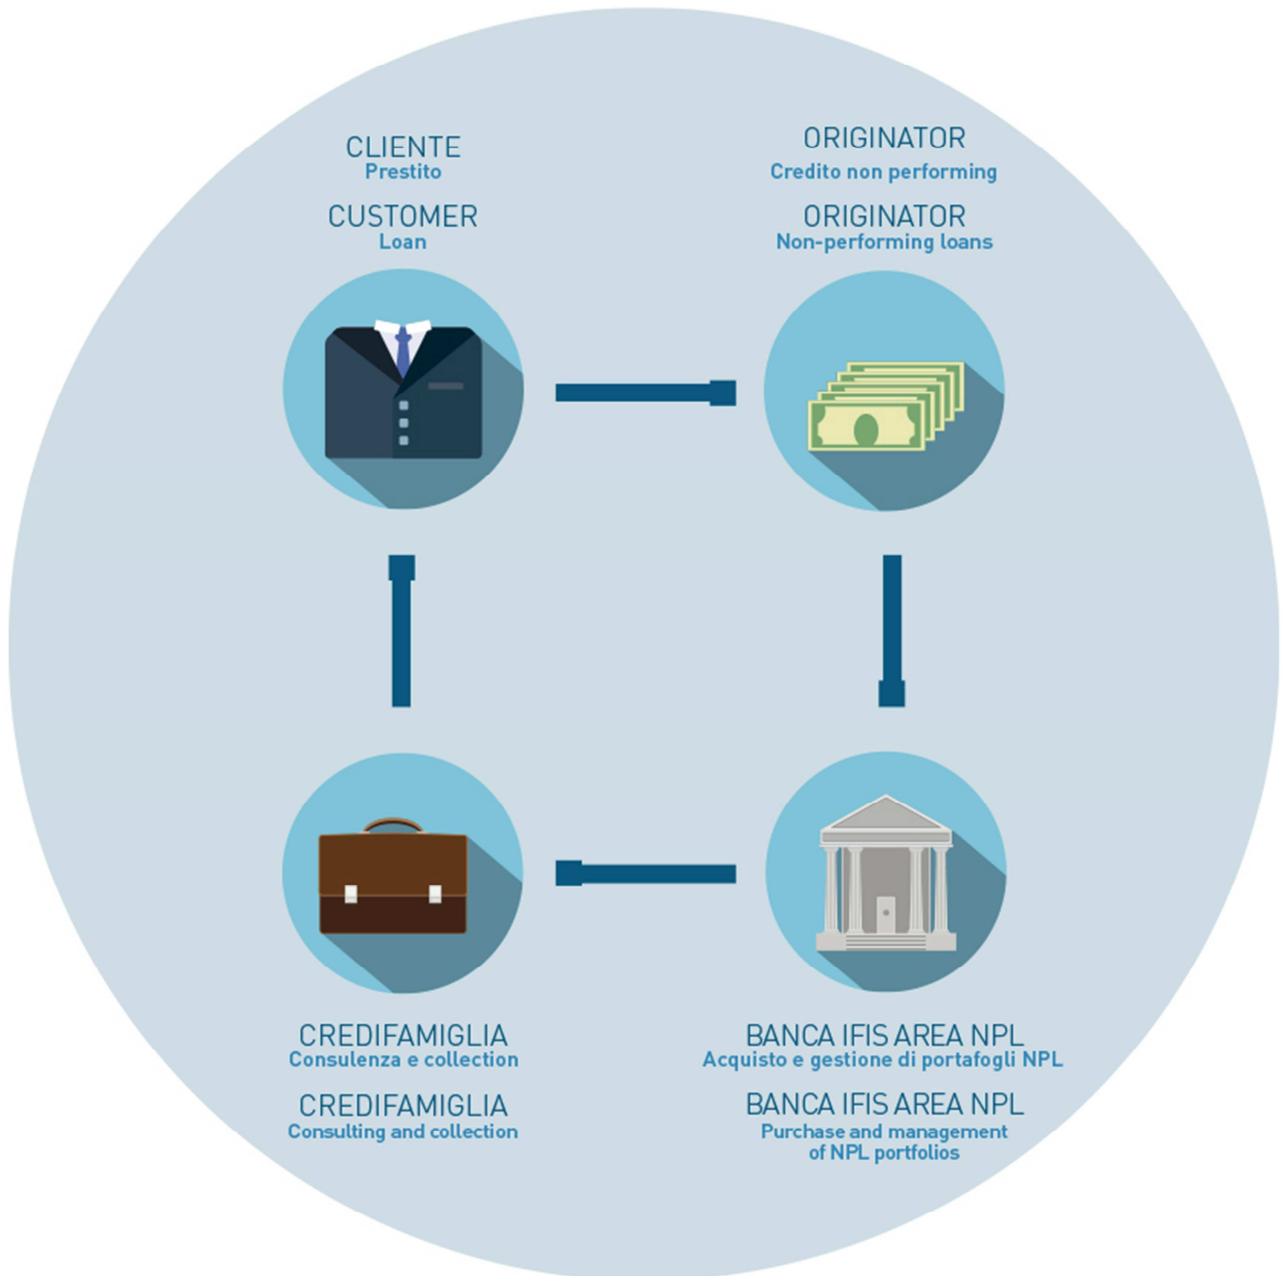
CLIENTE
Prestito

CUSTOMER
Loan

ORIGINATOR
Credito non performing

ORIGINATOR
Non-performing loans

CREDIFAMIGLIA
Consulenza e collection

CREDIFAMIGLIA
Consulting and collection

BANCA IFIS AREA NPL
Acquisto e gestione di portafogli NPL

BANCA IFIS AREA NPL
Purchase and management of NPL portfolios